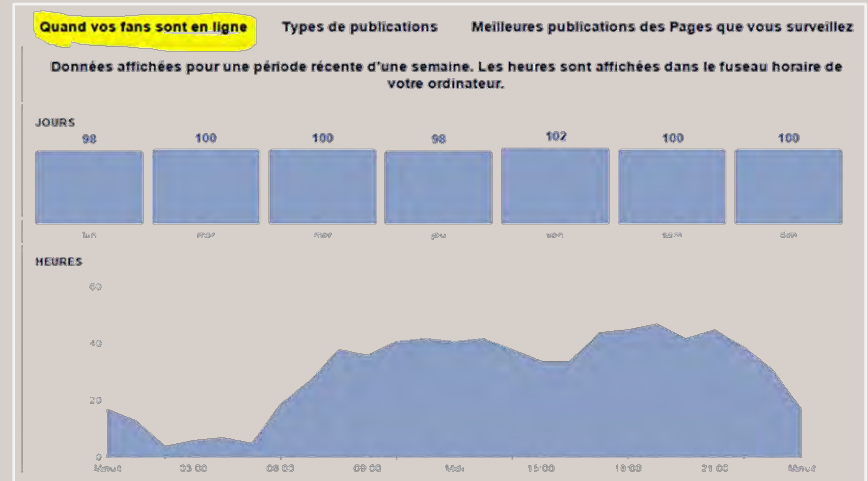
Quand vos fans sont en ligne Types de publications Meilleures publications des Pages que vous surveillez

Données affichées pour une période récente d'une semaine. Les heures sont affichées dans le fuseau horaire de votre ordinateur.

JOURS

| 98 | 100 | 100 | 98 | 102 | 100 | 100 |
|---|---|---|---|---|---|---|
| lun | mar | mer | jeu | ven | sam | dim |

HEURES

60
40
20
0

Minuit 03:00 06:00 09:00 Midi 15:00 18:00 21:00 Minuit